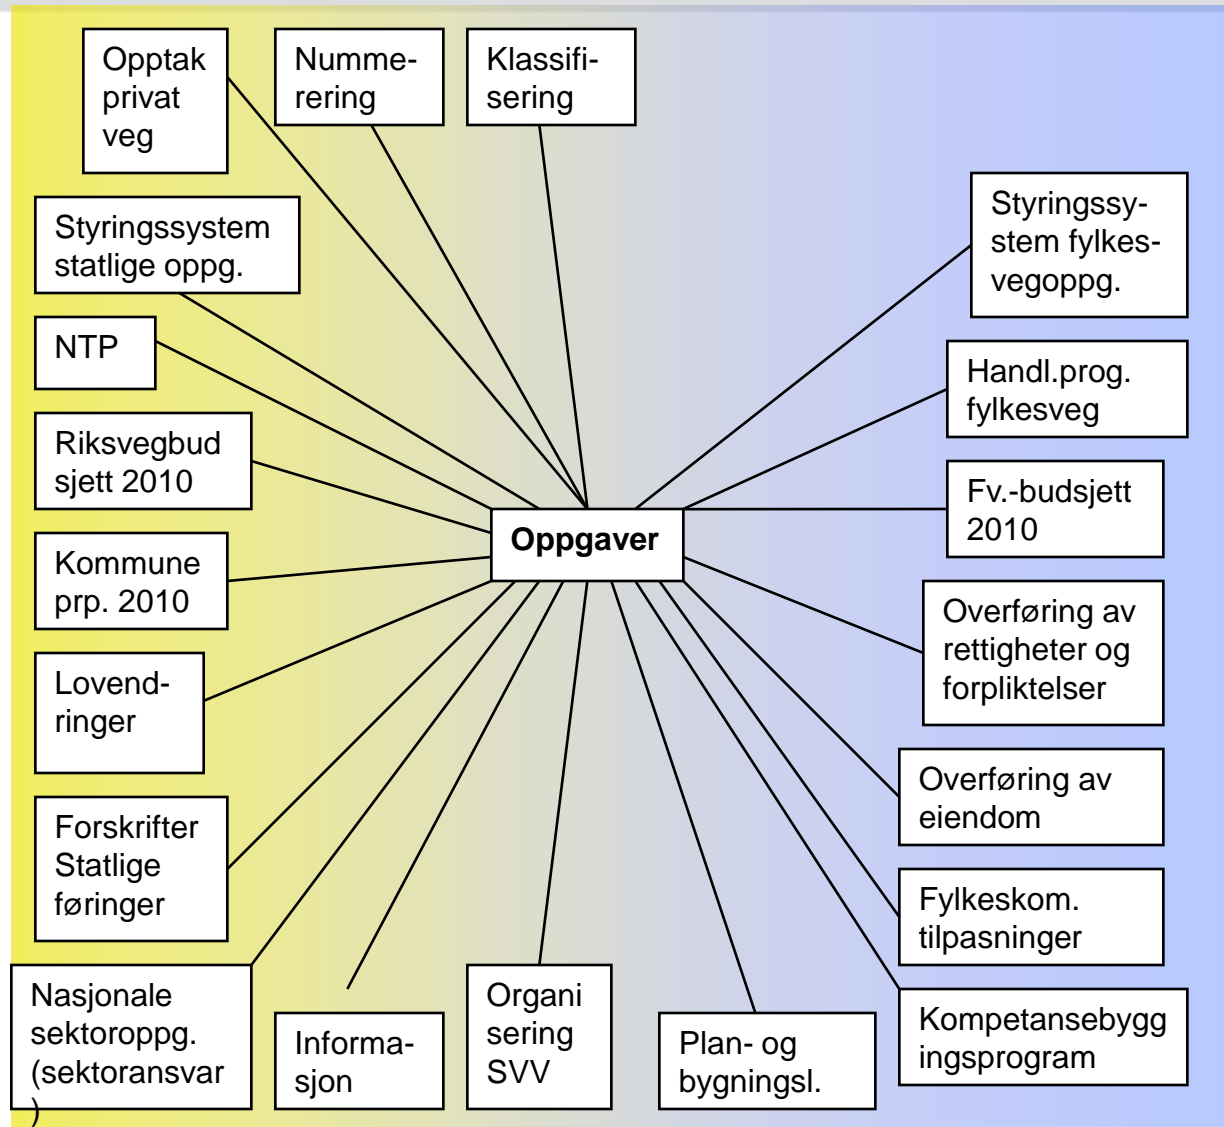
Opptak privat veg

Nummerering

Klassifisering

Styringssystem statlige oppg.

Styringssystem fylkesvegoppg.

NTP

Handl.prog. fylkesveg

Riksvegbudsjett 2010

Fv.-budsjett 2010

Oppgaver

Kommune prp. 2010

Overføring av rettigheter og forpliktelser

Lovendringer

Overføring av eiendom

Forskrifter Statlige føringer

Fylkeskom. tilpasninger

Nasjonale sektoroppg. (sektoransvar )

Informasjon

Organi sering SVV

Plan- og bygningsl.

Kompetansebygg ingsprogram